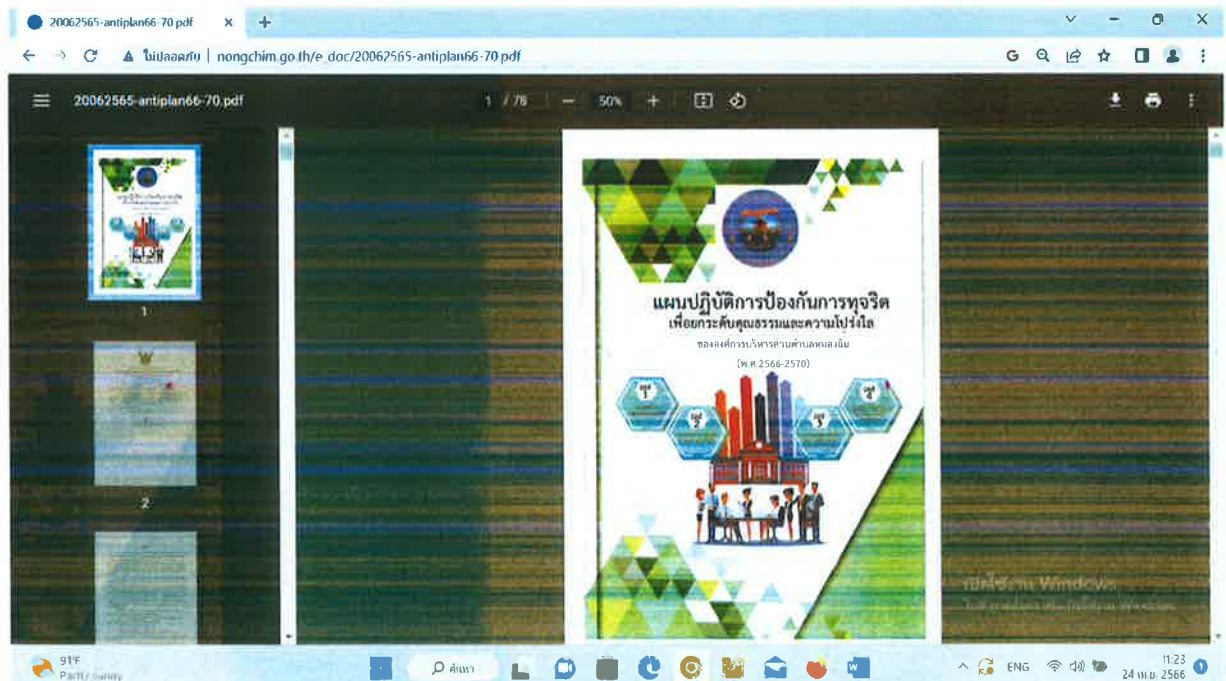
20062565-antiplan66-70.pdf

ไม่ปลอดภัย | nongchim.go.th/e_doc/20062565-antiplan66-70.pdf

20062565-antiplan66-70.pdf

1 / 78

50%

1

2

แผนปฏิบัติการป้องกันการทุจริต
เพื่อยกระดับคุณธรรมและความโปร่งใส
ขององค์การบริหารส่วนตำบลหนองฉิม
(พ.ศ.2566-2570)

1

2

3

4

เปิดใช้งาน Windows
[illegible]

91°F
Partly sunny

ค้นหา

ENG

11:23
24 เม.ย. 2566

1